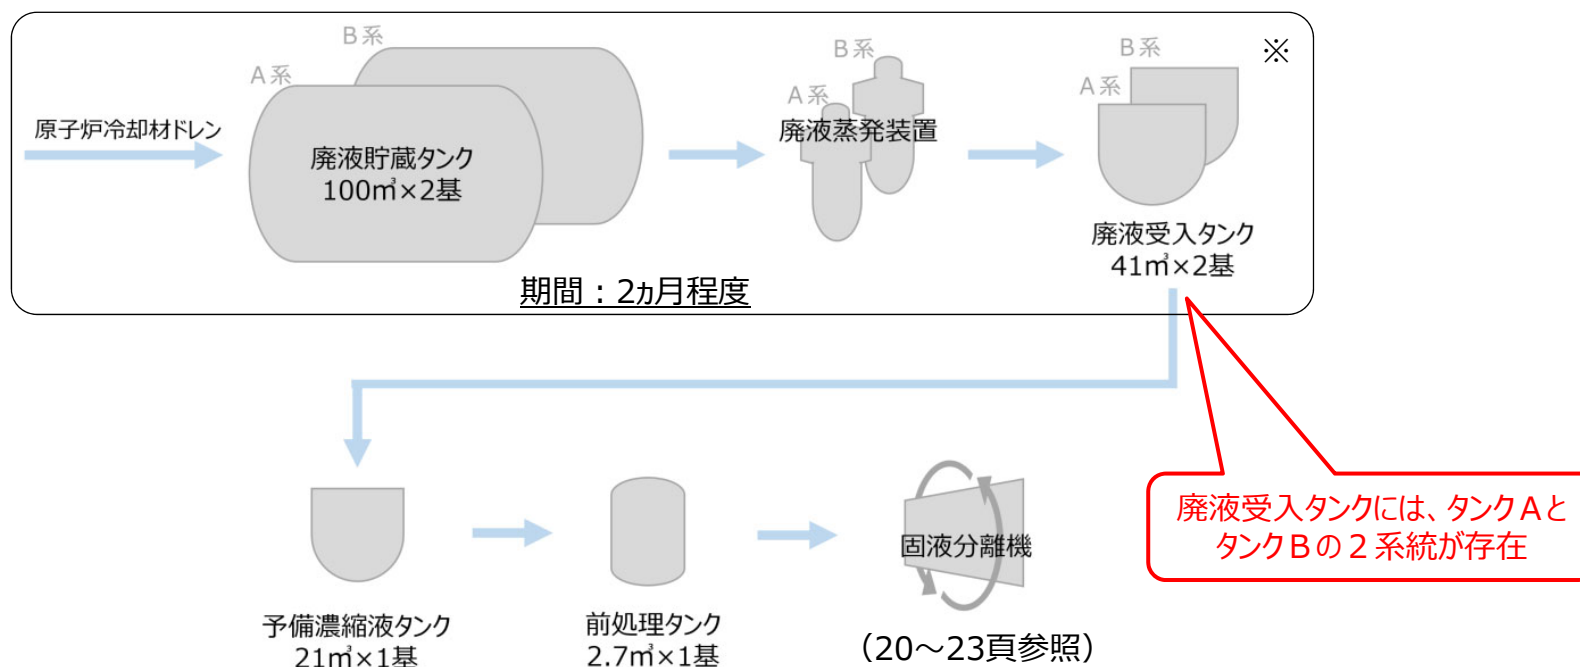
B系
A系
原子炉冷却材ドレン
廃液貯蔵タンク
100m³×2基
B系
A系
廃液蒸発装置
B系
A系
※
廃液受入タンク
41m³×2基
期間：2ヵ月程度

廃液受入タンクには、タンクAとタンクBの２系統が存在

予備濃縮液タンク
21m³×1基
前処理タンク
2.7m³×1基
固液分離機
（20～23頁参照）